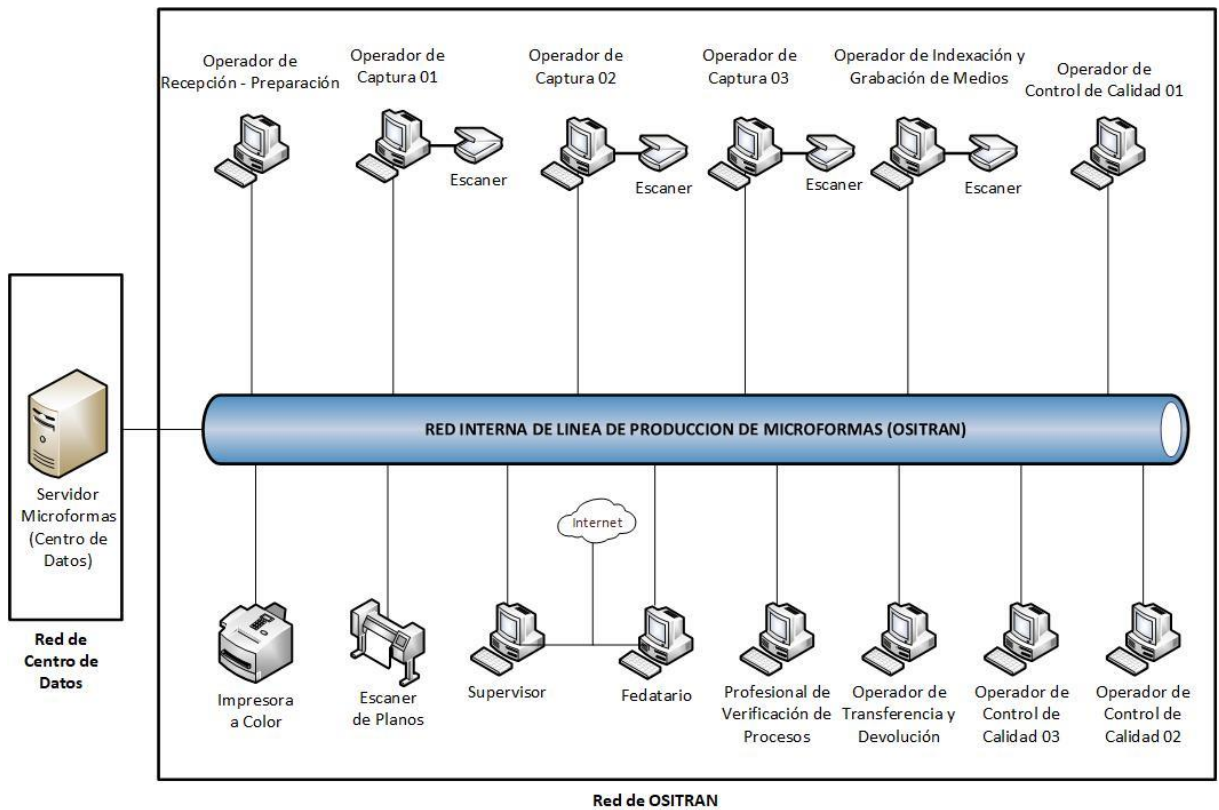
Operador de Recepción - Preparación

Operador de Captura 01

Escaner

Operador de Captura 02

Escaner

Operador de Captura 03

Escaner

Operador de Indexación y Grabación de Medios

Escaner

Operador de Control de Calidad 01

Servidor Microformas (Centro de Datos)

RED INTERNA DE LINEA DE PRODUCCION DE MICROFORMAS (OSITRAN)

Internet

Red de Centro de Datos

Impresora a Color

Escaner de Planos

Supervisor

Fedatario

Profesional de Verificación de Procesos

Operador de Transferencia y Devolución

Operador de Control de Calidad 03

Operador de Control de Calidad 02

Red de OSITRAN